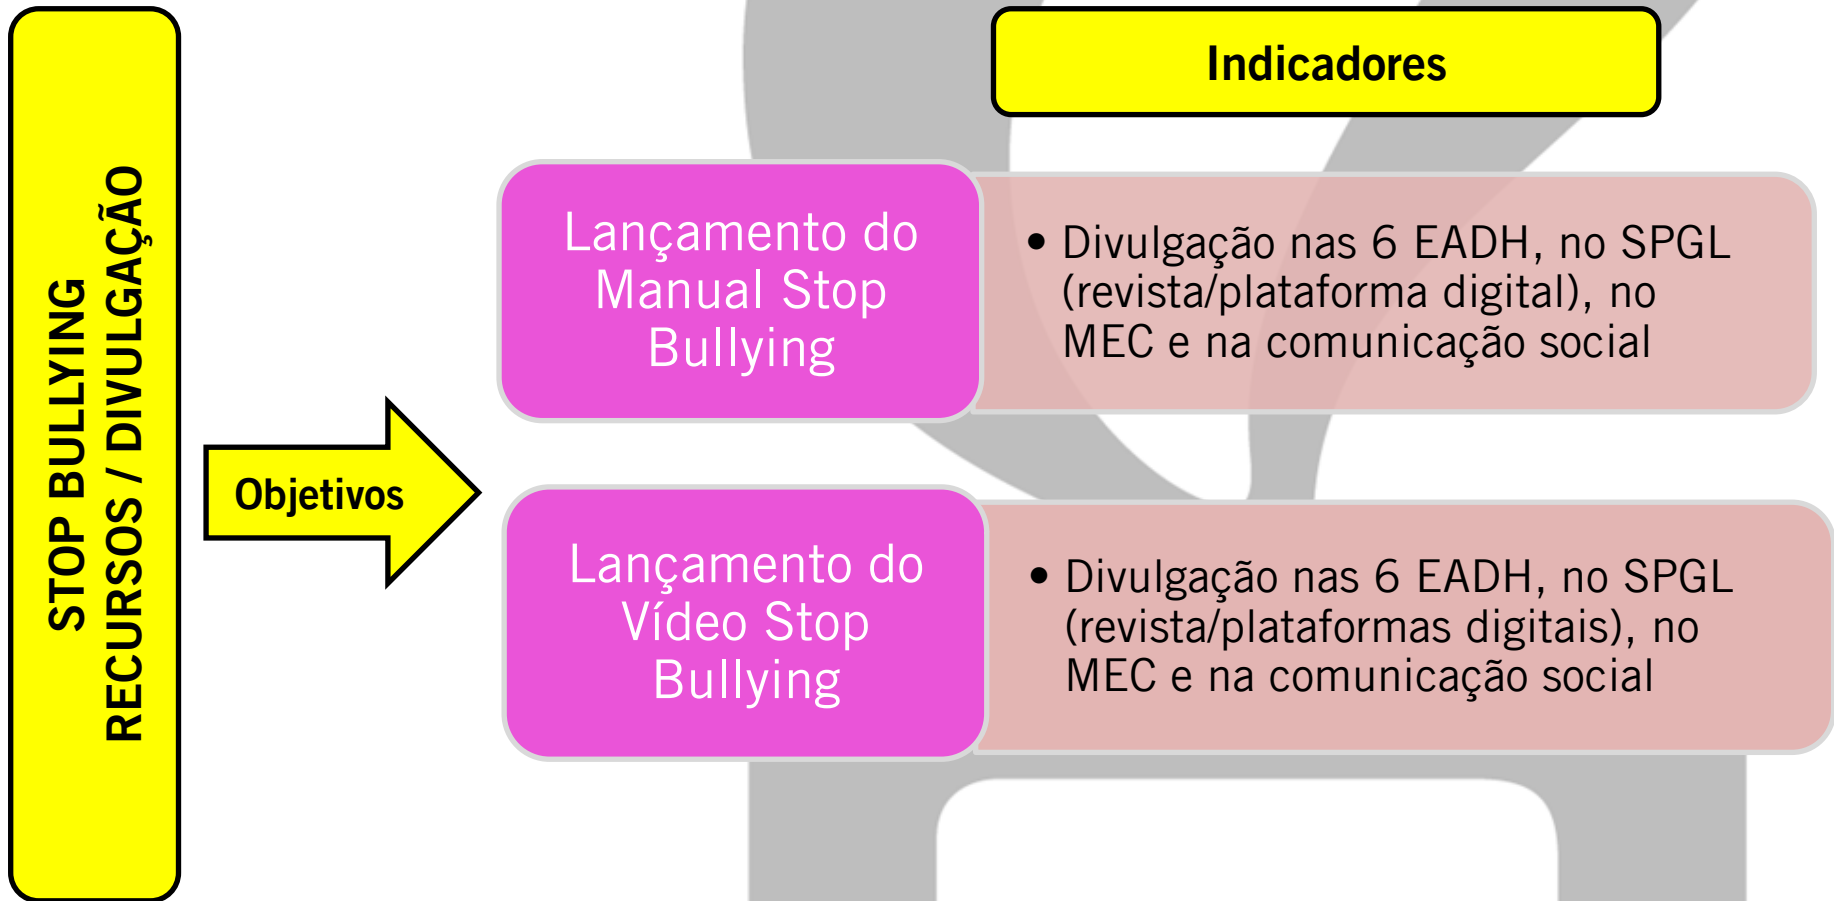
STOP BULLYING
RECURSOS / DIVULGAÇÃO

Objetivos

Indicadores

Lançamento do Manual Stop Bullying

• Divulgação nas 6 EADH, no SPGL (revista/plataforma digital), no MEC e na comunicação social

Lançamento do Vídeo Stop Bullying

• Divulgação nas 6 EADH, no SPGL (revista/plataformas digitais), no MEC e na comunicação social